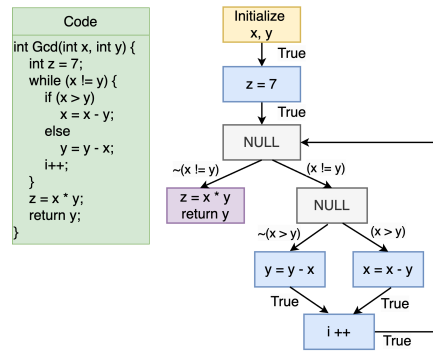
Code

int Gcd(int x, int y) {
int z = 7;
while (x != y) {
if (x > y)
x = x - y;
else
y = y - x;
i++;
}
z = x * y;
return y;
}

Initialize x, y

True

z = 7

True

NULL

~(x != y)

(x != y)

z = x * y
return y

NULL

~(x > y)

(x > y)

y = y - x

x = x - y

True

True

i ++

True